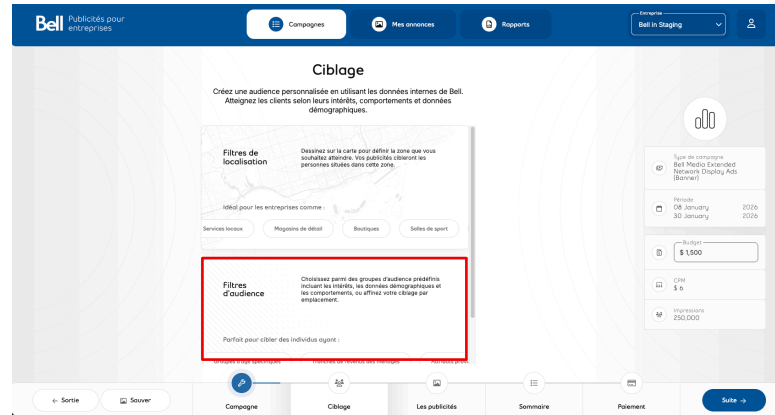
Bell Publicités pour entreprises

Campagnes
Mes annonces
Rapports

Entreprise
Bell in Staging

Ciblage

Créez une audience personnalisée en utilisant les données internes de Bell. Atteignez les clients selon leurs intérêts, comportements et données démographiques.

Filtres de localisation

Dessinez sur la carte pour définir la zone que vous souhaitez atteindre. Vos publicités cibleront les personnes situées dans cette zone.

Idéal pour les entreprises comme :

Services locaux
Magasins de détail
Boutiques
Salles de sport

Filtres d'audience

Choisissez parmi des groupes d'audience prédéfinis incluant les intérêts, les données démographiques et les comportements, ou affinez votre ciblage par emplacement.

Parfait pour cibler des individus ayant :

Type de campagne
Bell Media Extended Network Display Ads (Banner)

Période
08 January 2026
30 January 2026

Budget
$ 1,500

CPM
$ 6

Impressions
250,000

Sortie
Sauver
Campagne
Ciblage
Les publicités
Sommaire
Paiement
Suite